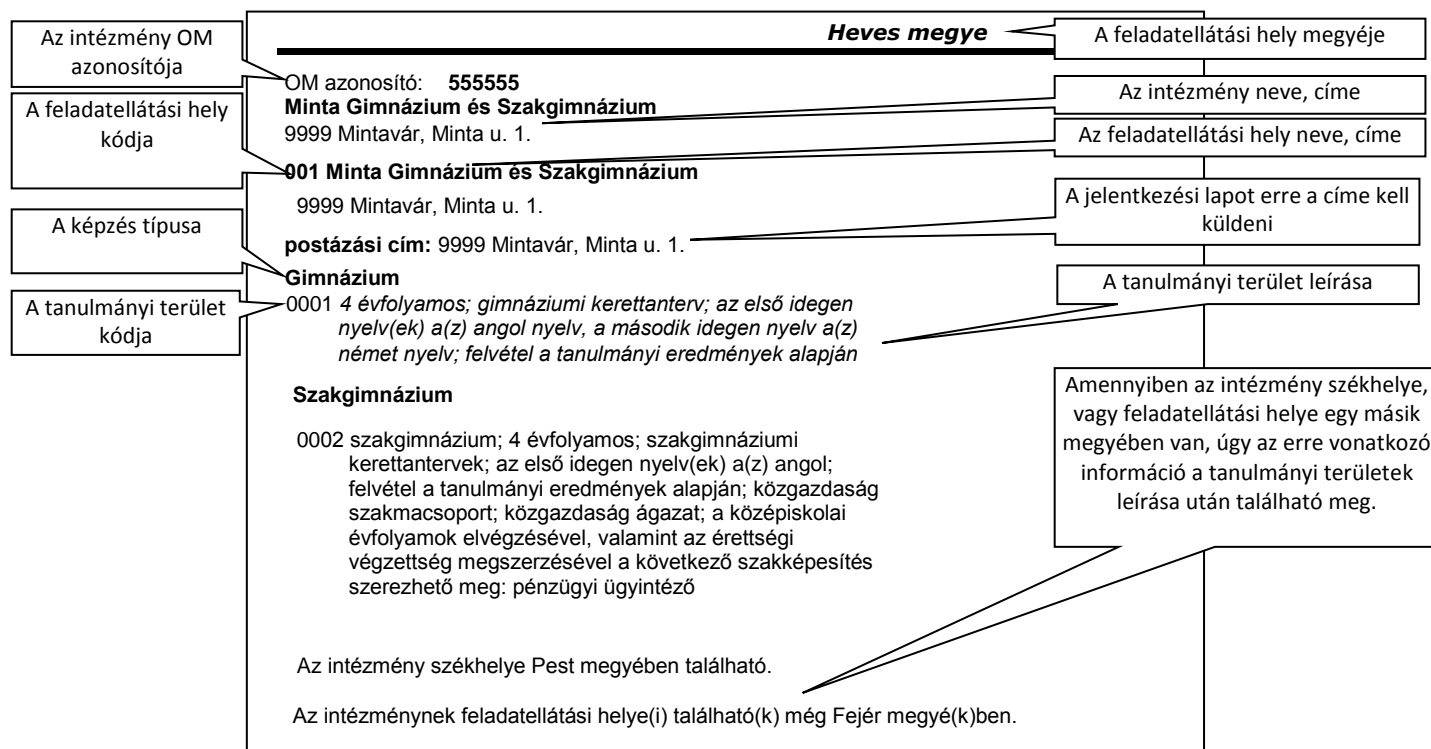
Heves megye

A feladatellátási hely megyéje

Az intézmény OM azonosítója

OM azonosító: **555555**

**Minta Gimnázium és Szakgimnázium**

9999 Mintavár, Minta u. 1.

Az intézmény neve, címe

A feladatellátási hely kódja

Az feladatellátási hely neve, címe

**001 Minta Gimnázium és Szakgimnázium**

9999 Mintavár, Minta u. 1.

A jelentkezési lapot erre a címe kell küldeni

A képzés típusa

**postázási cím:** 9999 Mintavár, Minta u. 1.

**Gimnázium**

A tanulmányi terület leírása

A tanulmányi terület kódja

0001 *4 évfolyamos; gimnáziumi kerettanterv; az első idegen nyelv(ek) a(z) angol nyelv, a második idegen nyelv a(z) német nyelv; felvétel a tanulmányi eredmények alapján*

**Szakgimnázium**

Amennyiben az intézmény székhelye, vagy feladatellátási helye egy másik megyében van, úgy az erre vonatkozó információ a tanulmányi területek leírása után található meg.

0002 szakgimnázium; 4 évfolyamos; szakgimnáziumi kerettantervek; az első idegen nyelv(ek) a(z) angol; felvétel a tanulmányi eredmények alapján; közgazdaság szakmacsoport; közgazdaság ágazat; a középiskolai évfolyamok elvégzésével, valamint az érettségi végzettség megszerzésével a következő szakképesítés szerezhető meg: pénzügyi ügyintéző

Az intézmény székhelye Pest megyében található.

Az intézménynek feladatellátási helye(i) található(k) még Fejér megyé(k)ben.